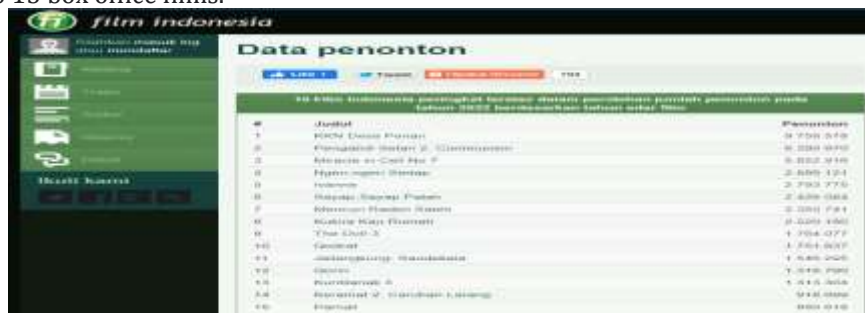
15 box office films.

film indonesia

Data penonton

Ikuti kami

| # | Judul | Penonton |
|---|---|---|
| 1 | KKN Desa Penari | 9.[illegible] |
| 2 | Pengabdi Setan 2: Communion | 6.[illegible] |
| 3 | Miracle in Cell No 7 | 5.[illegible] |
| 4 | Ngeri-ngeri Sedap | 2.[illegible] |
| 5 | Ivanna | 2.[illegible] |
| 6 | Sayap-Sayap Patah | 2.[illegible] |
| 7 | Mencuri Raden Saleh | 2.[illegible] |
| 8 | Kukira Kau Rumah | 2.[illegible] |
| 9 | The Doll 3 | 1.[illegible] |
| 10 | Qodrat | 1.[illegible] |
| 11 | Jailangkung: Sandekala | 1.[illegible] |
| 12 | Qorin | 1.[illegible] |
| 13 | Kuntilanak 3 | 1.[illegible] |
| 14 | Keramat 2: Caruban Larang | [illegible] |
| 15 | Pamali | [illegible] |